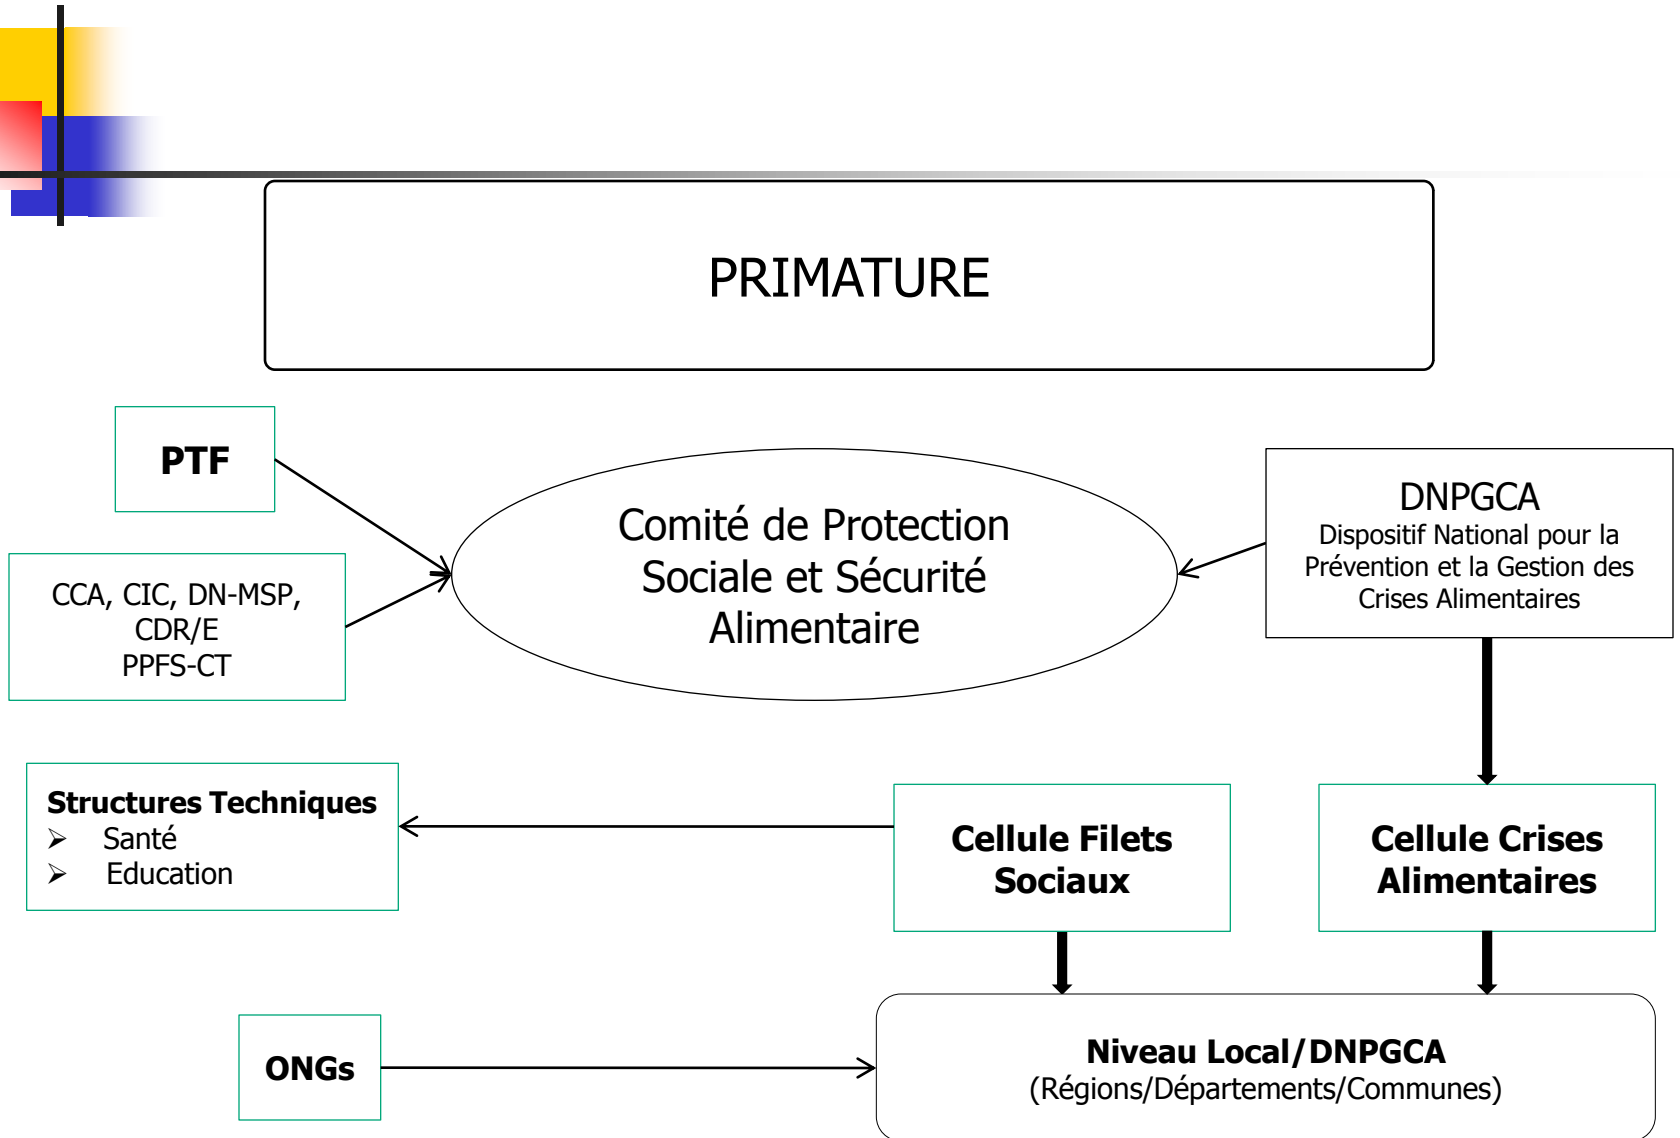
PRIMATURE

PTF

CCA, CIC, DN-MSP, CDR/E
PPFS-CT

Comité de Protection Sociale et Sécurité Alimentaire

DNPGCA
Dispositif National pour la Prévention et la Gestion des Crises Alimentaires

Structures Techniques
➢ Santé
➢ Education

Cellule Filets Sociaux

Cellule Crises Alimentaires

ONGs

Niveau Local/DNPGCA
(Régions/Départements/Communes)